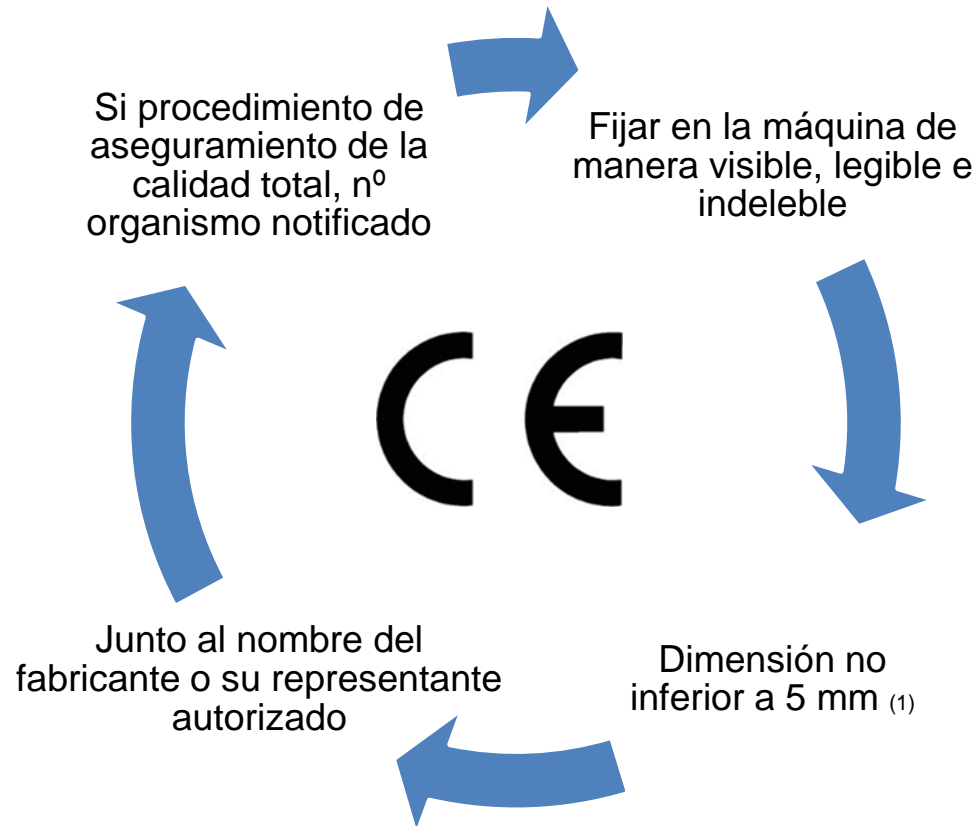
Fijar en la máquina de manera visible, legible e indeleble

Dimensión no inferior a 5 mm (1)

Junto al nombre del fabricante o su representante autorizado

Si procedimiento de aseguramiento de la calidad total, nº organismo notificado

CE